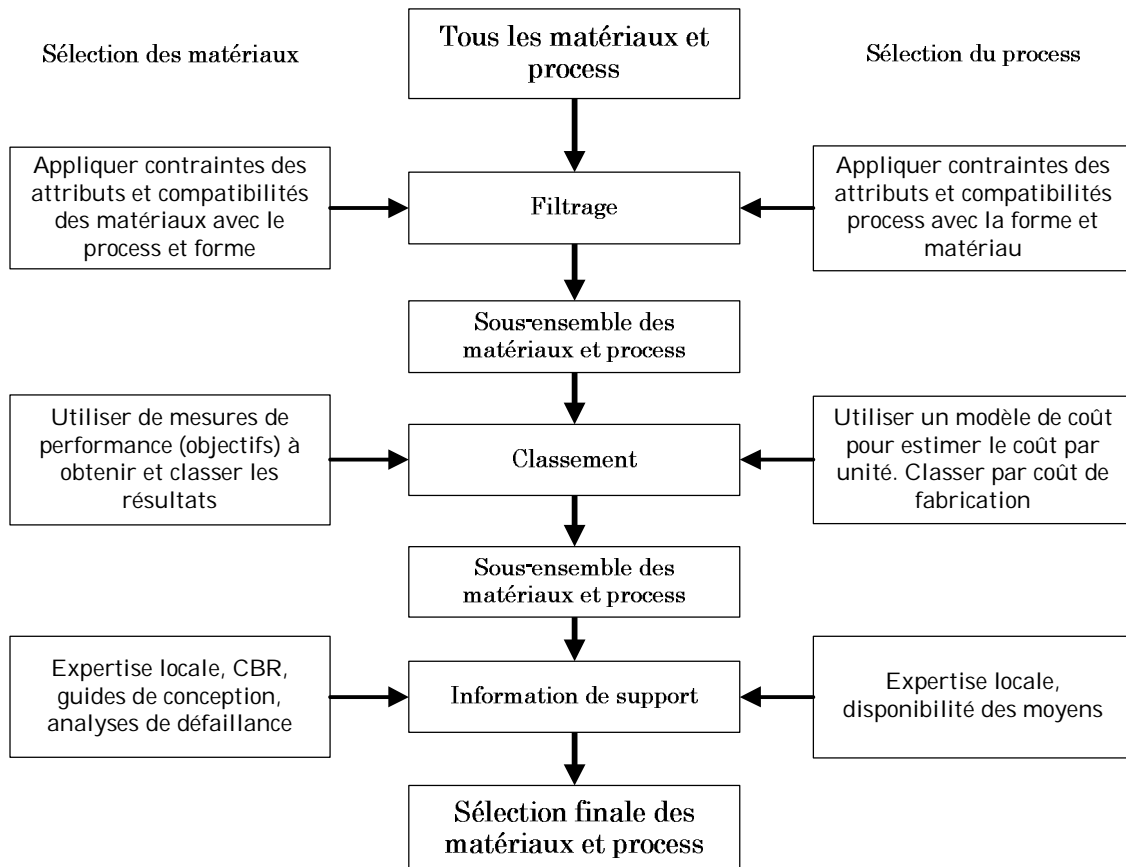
Sélection des matériaux

Tous les matériaux et process

Sélection du process

Appliquer contraintes des attributs et compatibilités des matériaux avec le process et forme

Filtrage

Appliquer contraintes des attributs et compatibilités process avec la forme et matériau

Sous-ensemble des matériaux et process

Utiliser de mesures de performance (objectifs) à obtenir et classer les résultats

Classement

Utiliser un modèle de coût pour estimer le coût par unité. Classer par coût de fabrication

Sous-ensemble des matériaux et process

Expertise locale, CBR, guides de conception, analyses de défaillance

Information de support

Expertise locale, disponibilité des moyens

Sélection finale des matériaux et process